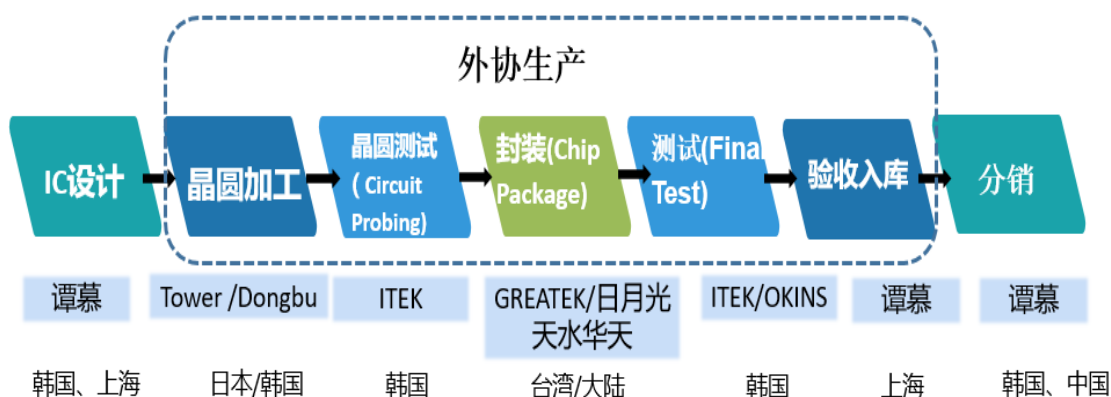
外协生产

IC设计

晶圆加工

晶圆测试 ( Circuit Probing)

封装(Chip Package)

测试(Fina Test)

验收入库

分销

谭慕

Tower /Dongbu

ITEK

GREATEK/日月光 天水华天

ITEK/OKINS

谭慕

谭慕

韩国、上海

日本/韩国

韩国

台湾/大陆

韩国

上海

韩国、中国